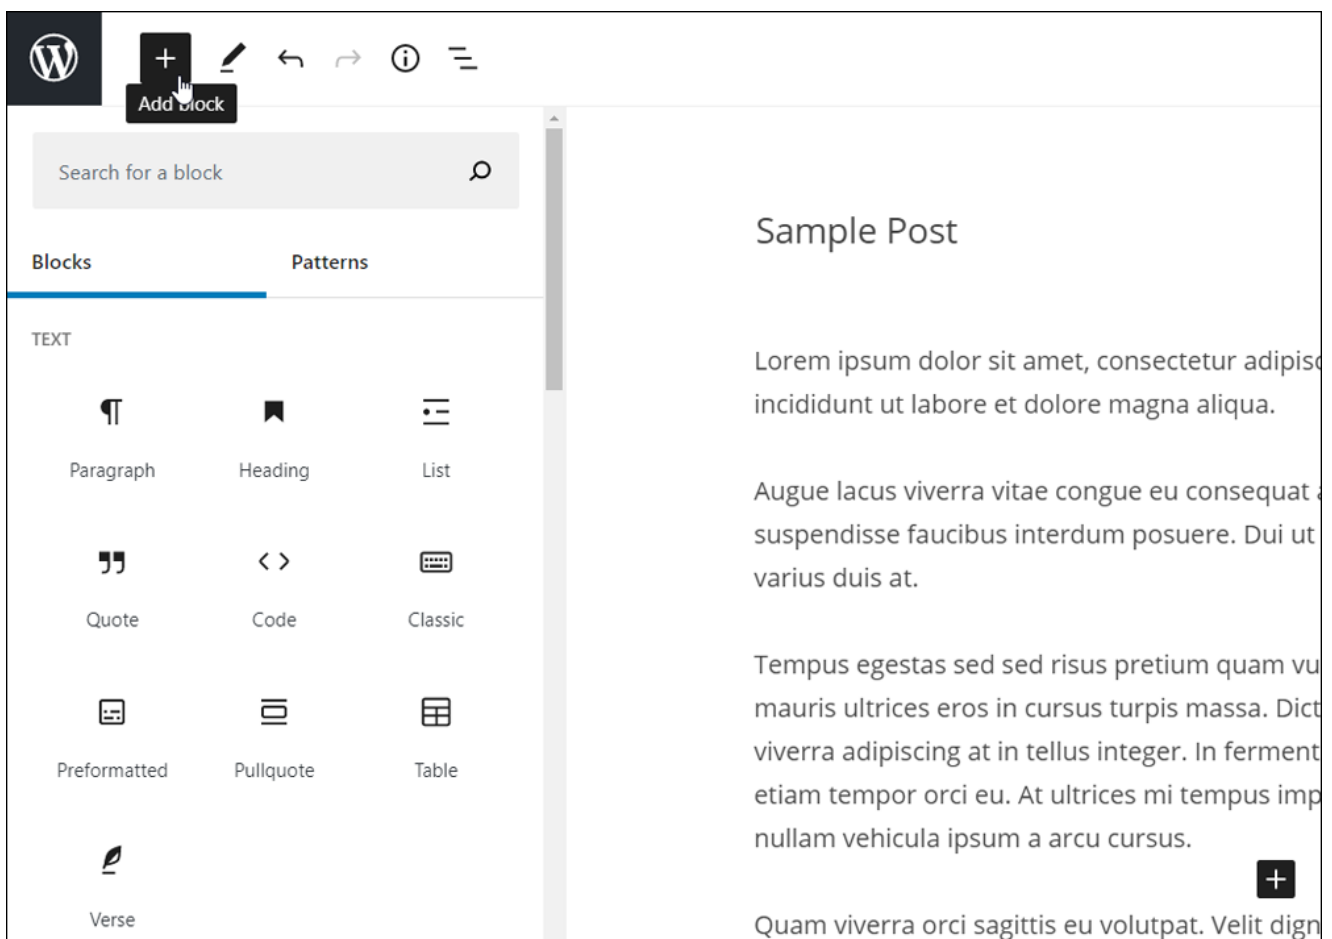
Add block

Search for a block

Blocks

Patterns

TEXT

Paragraph

Heading

List

Quote

Code

Classic

Preformatted

Pullquote

Table

Verse

Sample Post

Lorem ipsum dolor sit amet, consectetur adipis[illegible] incididunt ut labore et dolore magna aliqua.

Augue lacus viverra vitae congue eu consequat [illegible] suspendisse faucibus interdum posuere. Dui ut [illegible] varius duis at.

Tempus egestas sed sed risus pretium quam vu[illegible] mauris ultrices eros in cursus turpis massa. Dict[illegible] viverra adipiscing at in tellus integer. In ferment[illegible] etiam tempor orci eu. At ultrices mi tempus imp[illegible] nullam vehicula ipsum a arcu cursus.

Quam viverra orci sagittis eu volutpat. Velit dign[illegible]